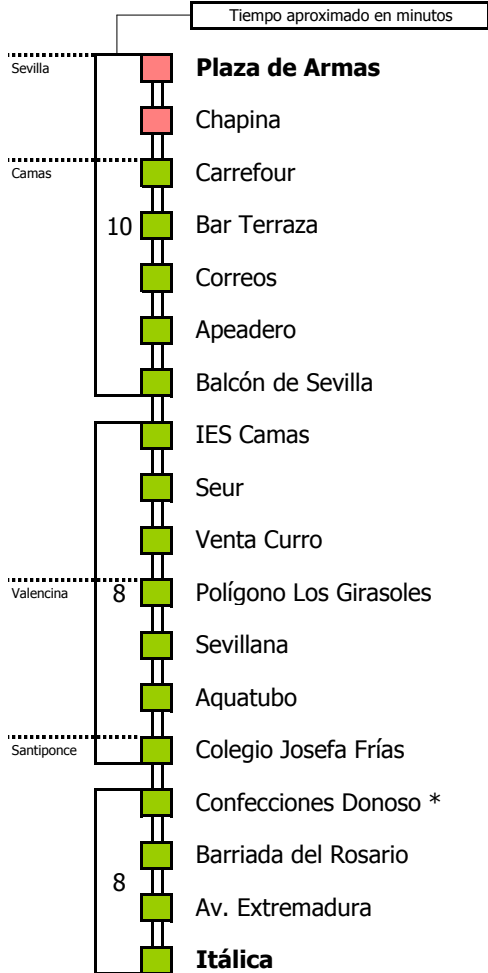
Tiempo aproximado en minutos

Sevilla
Plaza de Armas
Chapina
Camas
Carrefour
10
Bar Terraza
Correos
Apeadero
Balcón de Sevilla
IES Camas
Seur
Venta Curro
Valencina
8
Polígono Los Girasoles
Sevillana
Aquatubo
Santiponce
Colegio Josefa Frías
Confecciones Donoso *
Barriada del Rosario
8
Av. Extremadura
Itálica